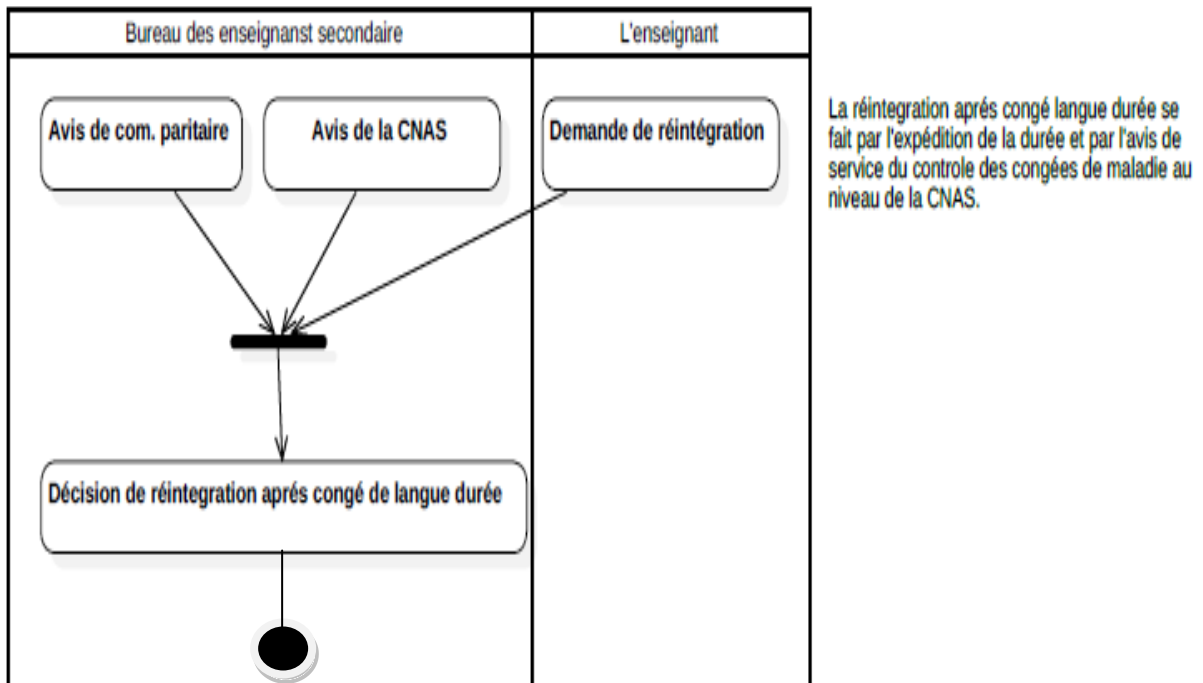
Bureau des enseignanst secondaire

L'enseignant

Avis de com. paritaire

Avis de la CNAS

Demande de réintégration

Décision de réintegration aprés congé de langue durée

La réintegration aprés congé langue durée se fait par l'expédition de la durée et par l'avis de service du controle des congées de maladie au niveau de la CNAS.